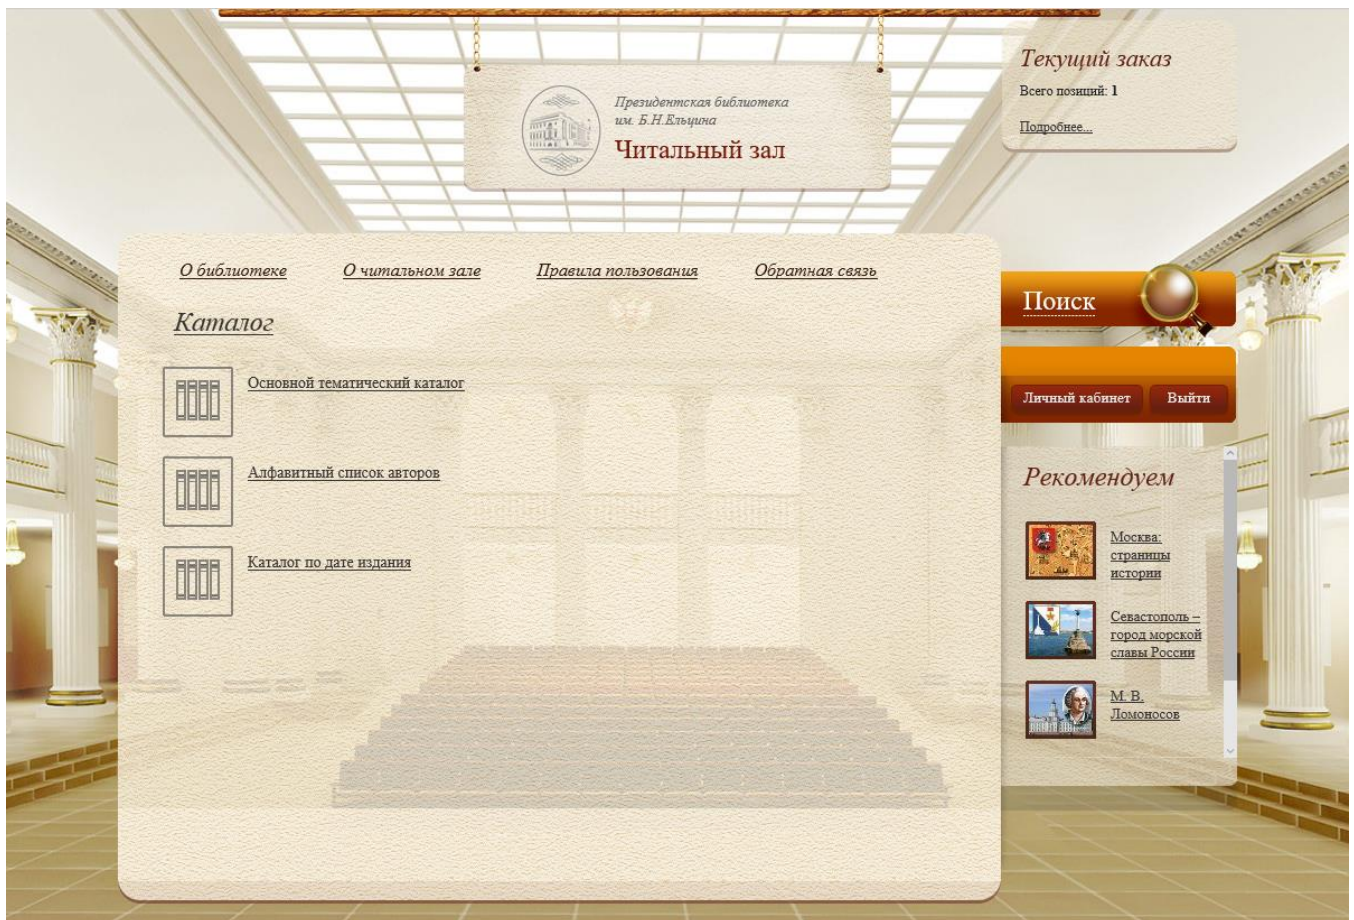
Президентская библиотека им. Б.Н.Ельцина
Читальный зал

Текущий заказ
Всего позиций: 1
Подробнее...

О библиотеке
О читальном зале
Правила пользования
Обратная связь

Каталог

Основной тематический каталог

Алфавитный список авторов

Каталог по дате издания

Поиск

Личный кабинет
Выйти

Рекомендуем

Москва: страницы истории

Севастополь – город морской славы России

М. В. Ломоносов